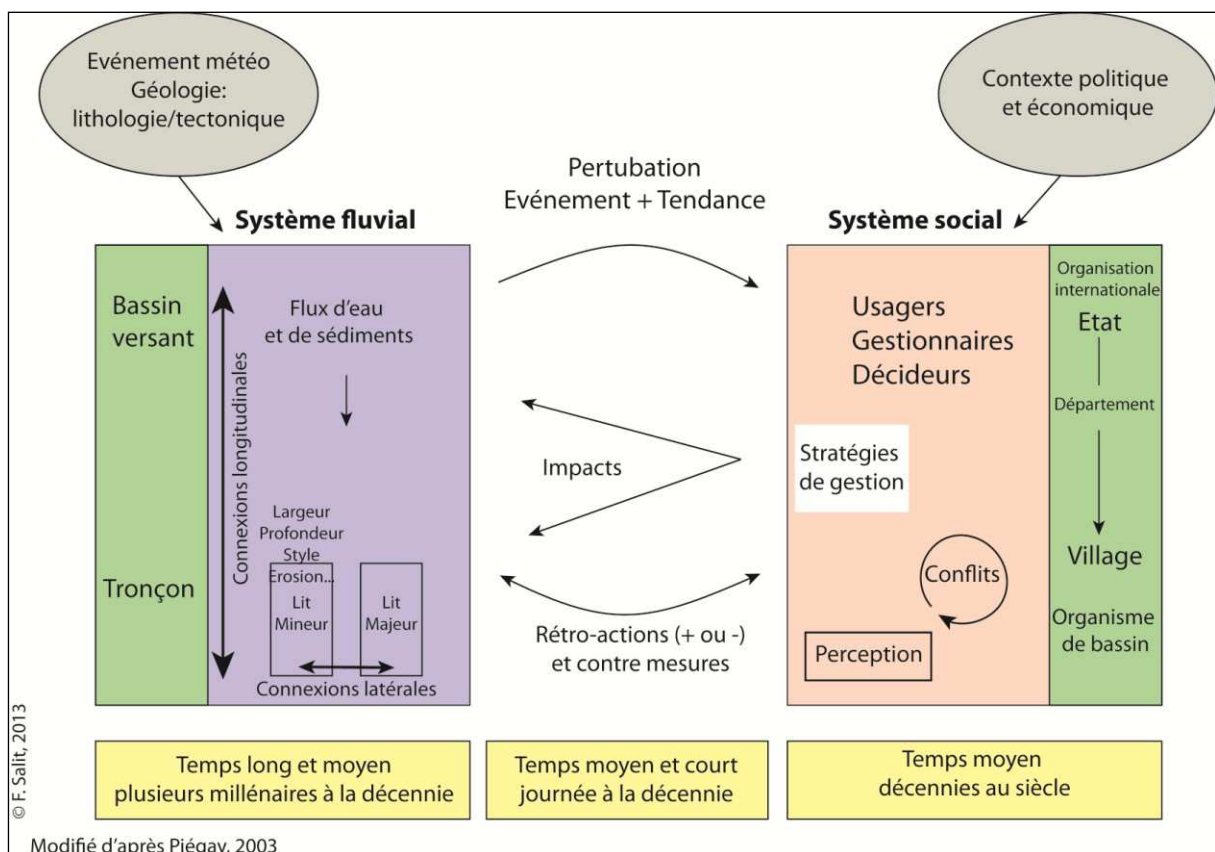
Evénement météo
Géologie:
lithologie/tectonique

Contexte politique
et économique

Pertubation
Evénement + Tendance

Système fluvial

Système social

Bassin versant

Tronçon

Connexions longitudinales

Flux d'eau
et de sédiments

Largeur
Profondeur
Style
Erosion...

Lit Mineur

Lit Majeur

Connexions latérales

Impacts

Rétro-actions (+ ou -)
et contre mesures

Usagers
Gestionnaires
Décideurs

Stratégies de gestion

Conflits

Perception

Organisation internationale
Etat
Département
Village
Organisme de bassin

Temps long et moyen
plusieurs millénaires à la décennie

Temps moyen et court
journée à la décennie

Temps moyen
décennies au siècle

© F. Salit, 2013

Modifié d'après Piégay, 2003